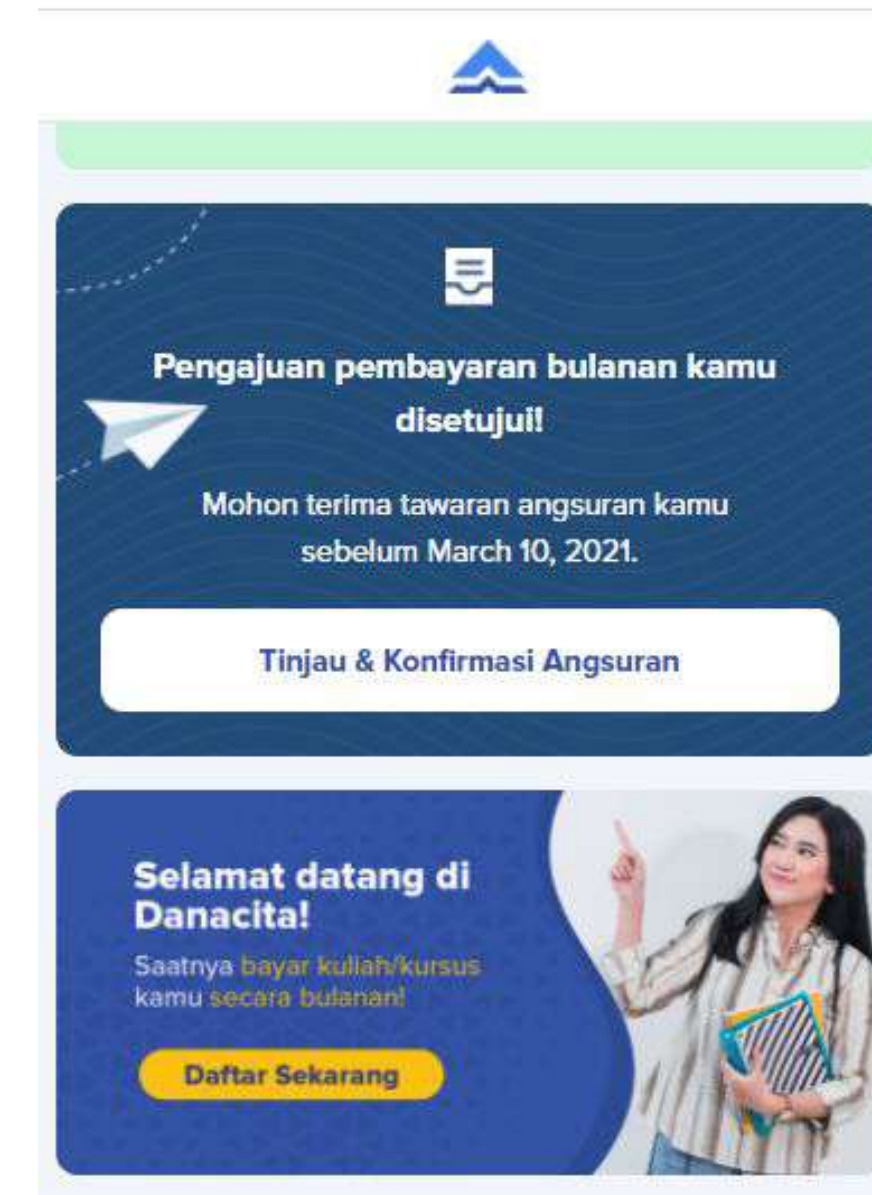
Pengajuan pembayaran bulanan kamu disetujui!

Mohon terima tawaran angsuran kamu sebelum March 10, 2021.

Tinjau & Konfirmasi Angsuran

Selamat datang di Danacita!

Saatnya bayar kuliah/kursus kamu secara bulanan!

Daftar Sekarang